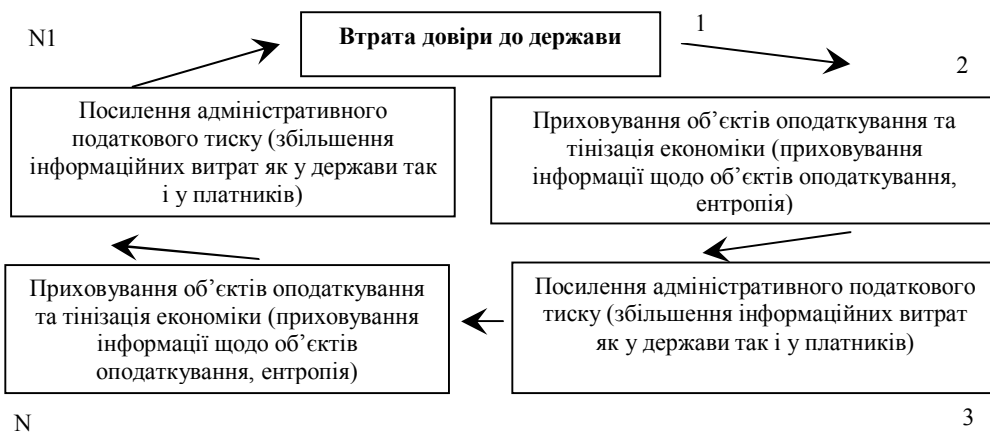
N1

Втрата довіри до держави

1

2

Посилення адміністративного податкового тиску (збільшення інформаційних витрат як у держави так і у платників)

Приховування об'єктів оподаткування та тінізація економіки (приховування інформації щодо об'єктів оподаткування, ентропія)

Приховування об'єктів оподаткування та тінізація економіки (приховування інформації щодо об'єктів оподаткування, ентропія)

Посилення адміністративного податкового тиску (збільшення інформаційних витрат як у держави так і у платників)

N

3